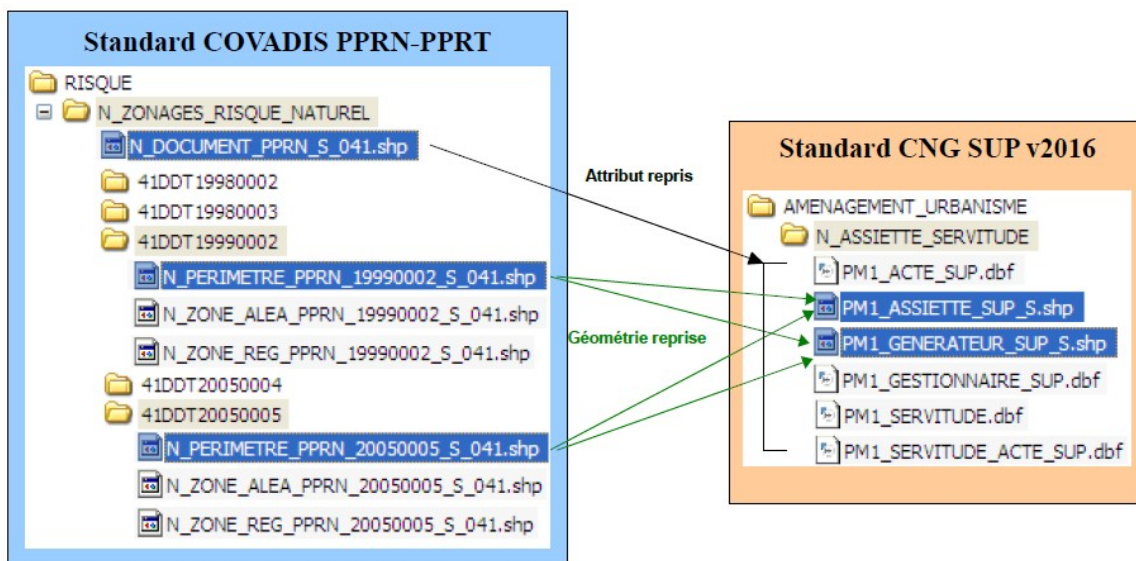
Standard COVADIS PPRN-PPRT

RISQUE
N_ZONAGES_RISQUE_NATUREL
N_DOCUMENT_PPRN_S_041.shp
41DDT19980002
41DDT19980003
41DDT19990002
N_PERIMETRE_PPRN_19990002_S_041.shp
N_ZONE_ALEA_PPRN_19990002_S_041.shp
N_ZONE_REG_PPRN_19990002_S_041.shp
41DDT20050004
41DDT20050005
N_PERIMETRE_PPRN_20050005_S_041.shp
N_ZONE_ALEA_PPRN_20050005_S_041.shp
N_ZONE_REG_PPRN_20050005_S_041.shp

Attribut repris

Géométrie reprise

Standard CNG SUP v2016

AMENAGEMENT_URBANISME
N_ASSIETTE_SERVITUDE
PM1_ACTE_SUP.dbf
PM1_ASSIETTE_SUP_S.shp
PM1_GENERATEUR_SUP_S.shp
PM1_GESTIONNAIRE_SUP.dbf
PM1_SERVITUDE.dbf
PM1_SERVITUDE_ACTE_SUP.dbf